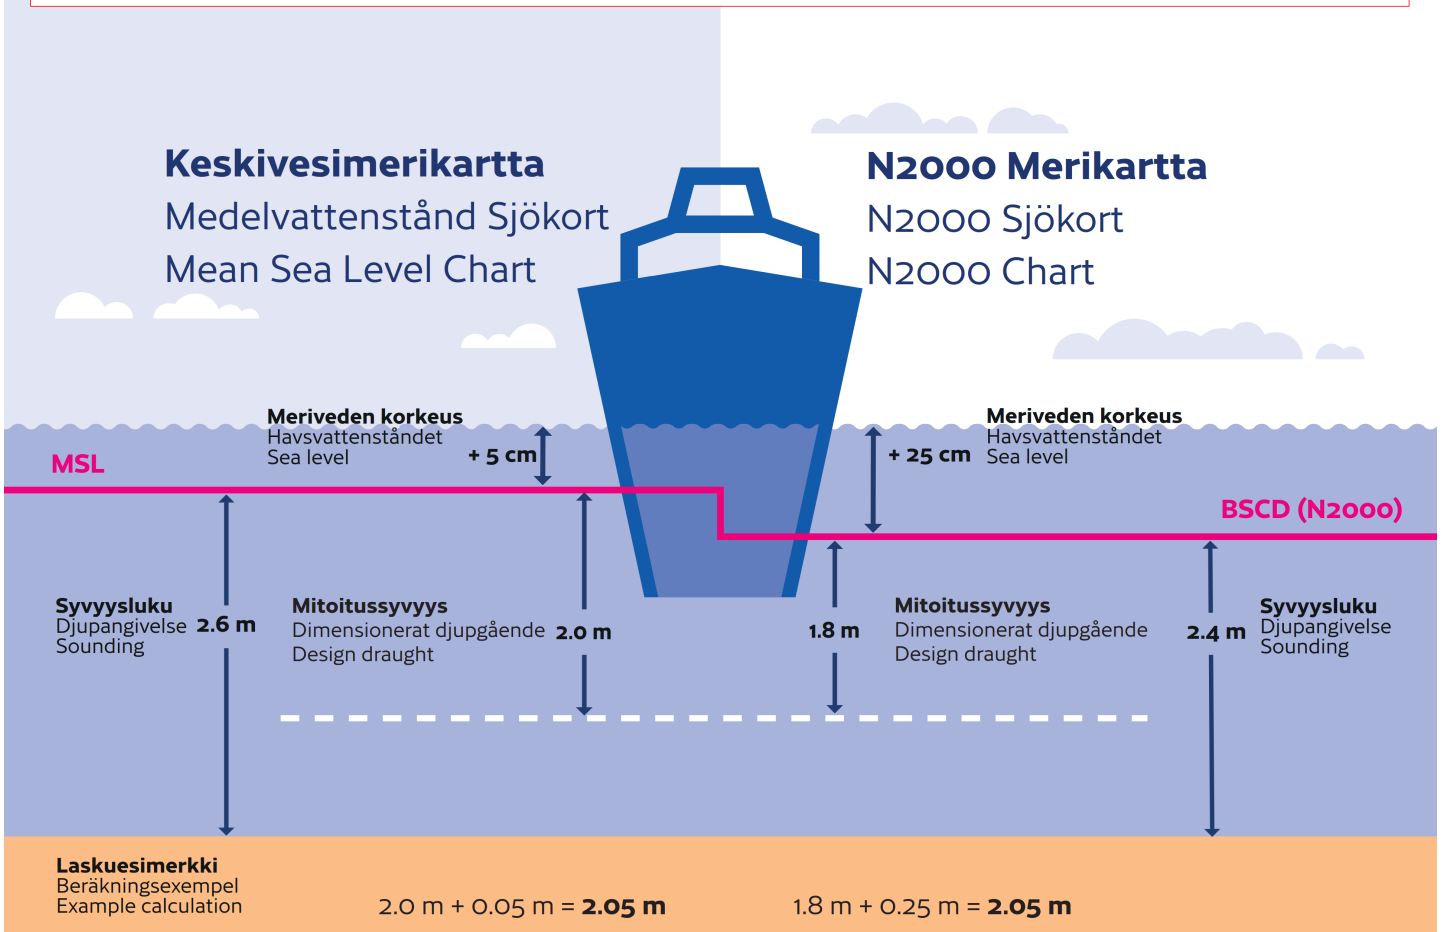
**Keskivesimerikartta**
Medelvattenstånd Sjökort
Mean Sea Level Chart

**N2000 Merikartta**
N2000 Sjökort
N2000 Chart

**Meriveden korkeus**
Havsvattenståndet
Sea level

+ 5 cm

MSL

+ 25 cm

**Meriveden korkeus**
Havsvattenståndet
Sea level

BSCD (N2000)

**Syvyysluku**
Djupangivelse
Sounding
2.6 m

**Mitoitussyvyys**
Dimensionerat djupgående
Design draught
2.0 m

1.8 m

**Mitoitussyvyys**
Dimensionerat djupgående
Design draught

2.4 m

**Syvyysluku**
Djupangivelse
Sounding

**Laskuesimerkki**
Beräkningsexempel
Example calculation

2.0 m + 0.05 m = **2.05 m**

1.8 m + 0.25 m = **2.05 m**